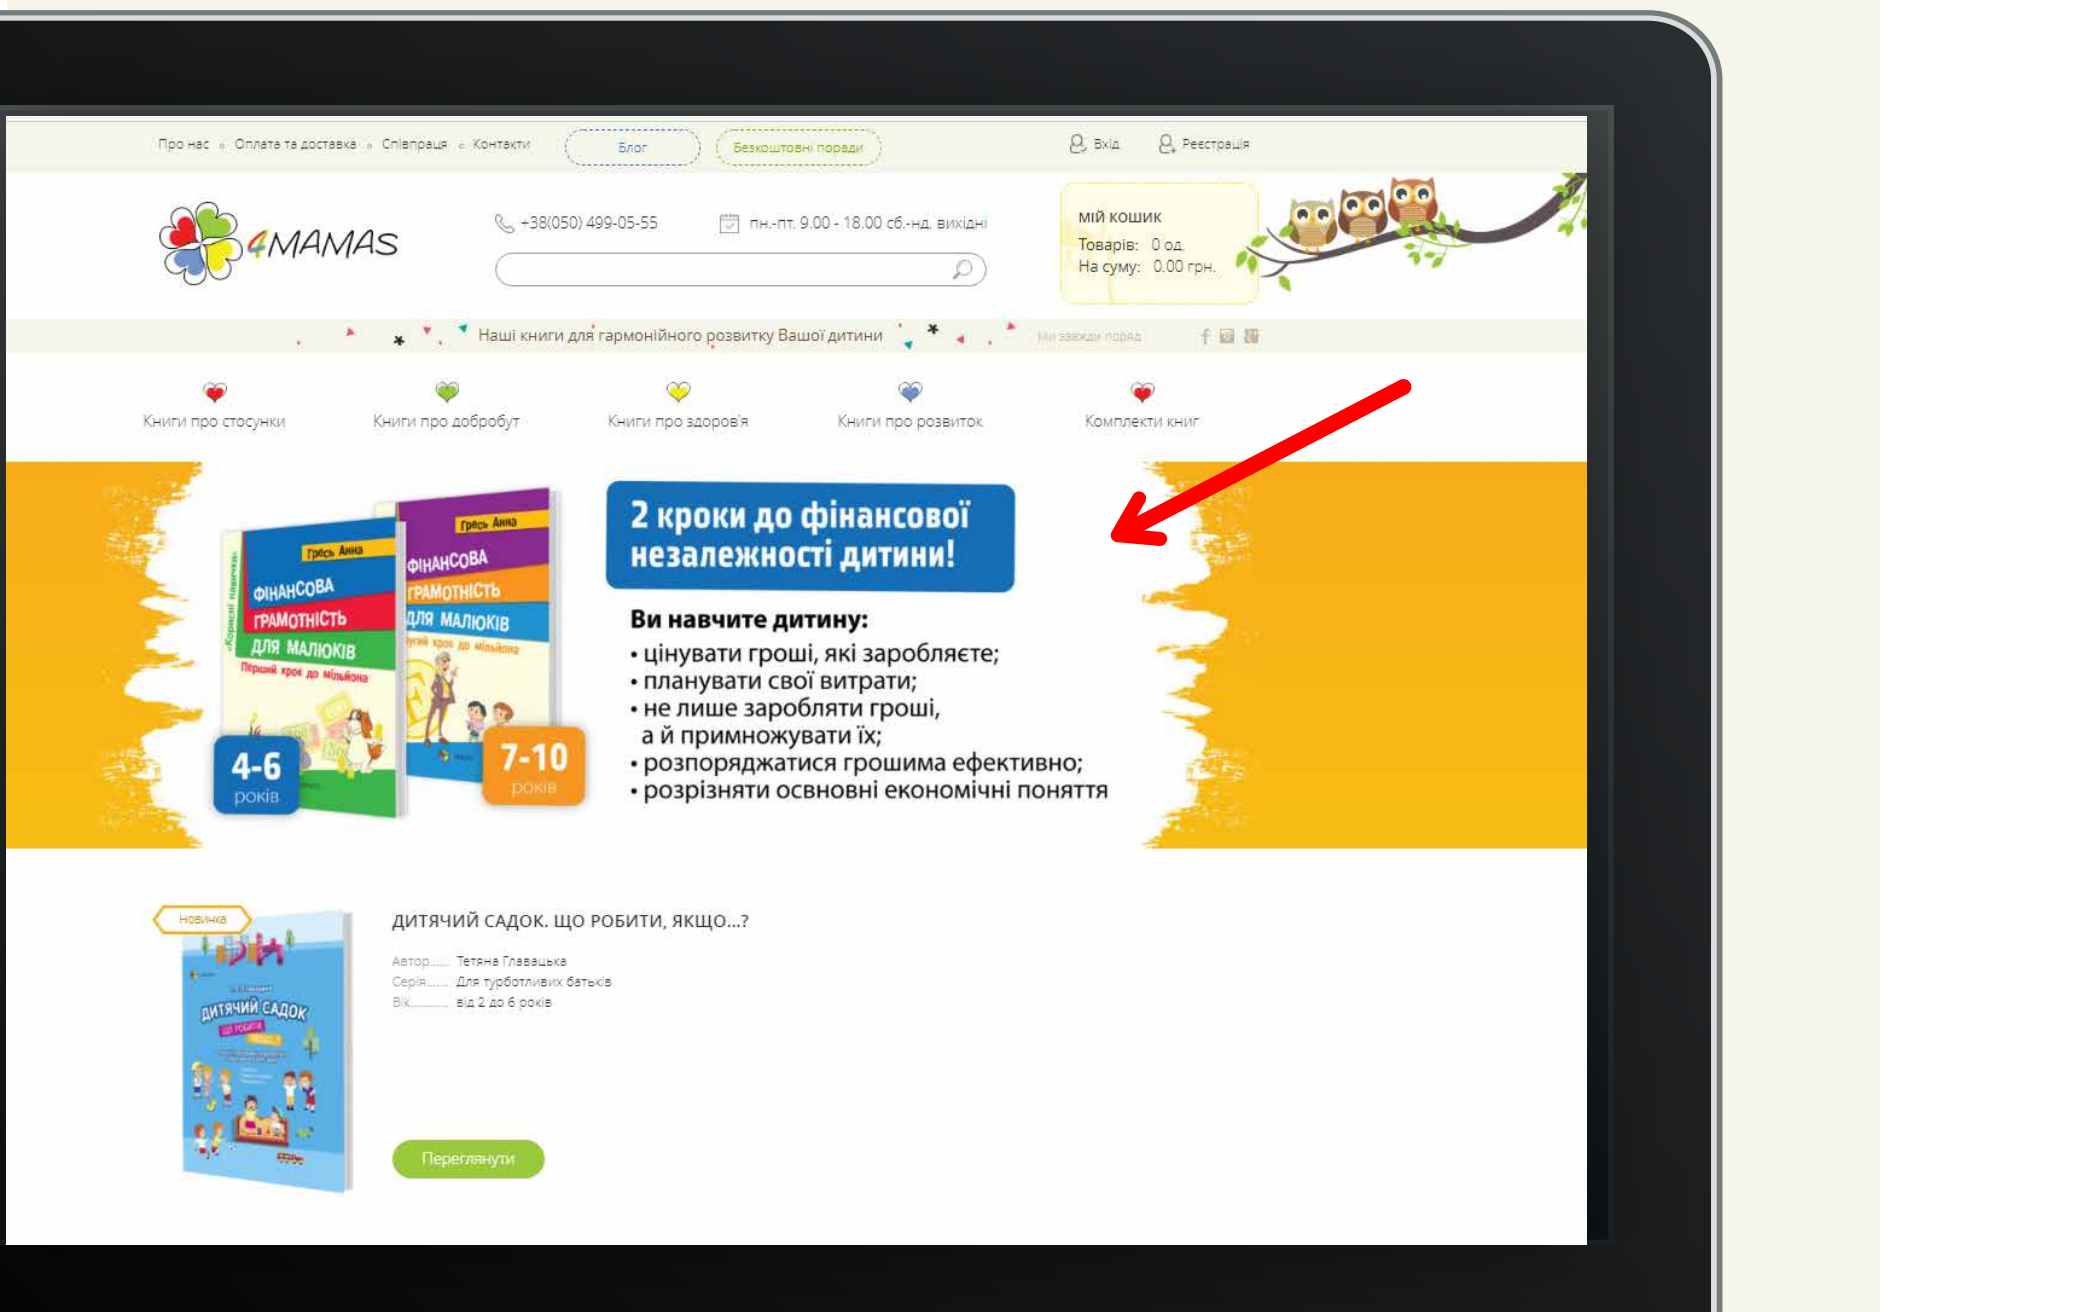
Про нас • Оплата та доставка • Співпраця • Контакти Блог Безкоштовні поради

Вхід Реєстрація

4MAMAS

+38(050) 499-05-55 пн.-пт. 9.00 - 18.00 сб.-нд. вихідні

мій кошик
Товарів: 0 од.
На суму: 0.00 грн.

Наші книги для гармонійного розвитку Вашої дитини

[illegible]

Книги про стосунки Книги про добробут Книги про здоров'я Книги про розвиток Комплекти книг

Гресь Анна
ФІНАНСОВА ГРАМОТНІСТЬ ДЛЯ МАЛЮКІВ
Перший крок до мільйона
4-6 років

Гресь Анна
ФІНАНСОВА ГРАМОТНІСТЬ ДЛЯ МАЛЮКІВ
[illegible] крок до мільйона
7-10 років

2 кроки до фінансової незалежності дитини!

Ви навчите дитину:
• цінувати гроші, які заробляєте;
• планувати свої витрати;
• не лише заробляти гроші, а й примножувати їх;
• розпоряджатися грошима ефективно;
• розрізняти освновні економічні поняття

Новинка

ДИТЯЧИЙ САДОК

ДИТЯЧИЙ САДОК. ЩО РОБИТИ, ЯКЩО...?

Автор...... Тетяна Главацька
Серія...... Для турботливих батьків
Вік......... від 2 до 6 років

Переглянути